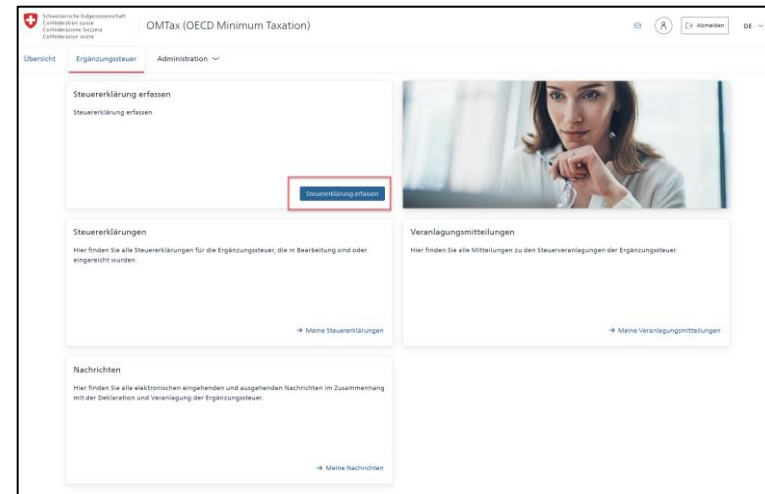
Schweizerische Eidgenossenschaft
Confédération suisse
Confederazione Svizzera
Confederaziun svizra

OMTax (OECD Minimum Taxation)

Abmelden DE

Übersicht Ergänzungssteuer Administration

Steuererklärung erfassen

Steuererklärung erfassen

Steuererklärung erfassen

Steuererklärungen

Hier finden Sie alle Steuererklärungen für die Ergänzungssteuer, die in Bearbeitung sind oder eingereicht wurden.

→ Meine Steuererklärungen

Veranlagungsmitteilungen

Hier finden Sie alle Mitteilungen zu den Steuerveranlagungen der Ergänzungssteuer.

→ Meine Veranlagungsmitteilungen

Nachrichten

Hier finden Sie alle elektronischen eingehenden und ausgehenden Nachrichten im Zusammenhang mit der Deklaration und Veranlagung der Ergänzungssteuer.

→ Meine Nachrichten